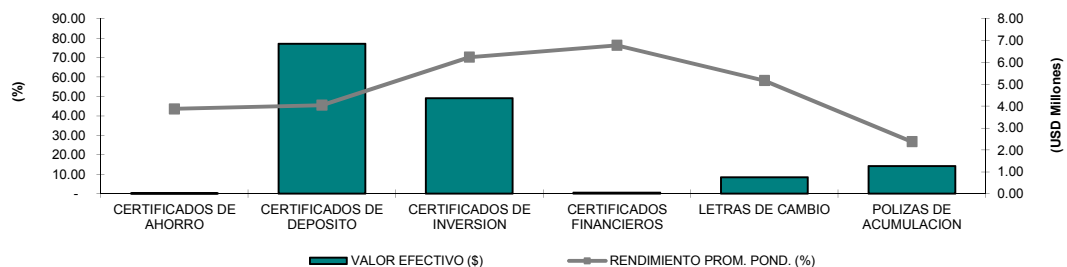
(%)

90.00
80.00
70.00
60.00
50.00
40.00
30.00
20.00
10.00
-

8.00
7.00
6.00
5.00
4.00
3.00
2.00
1.00
0.00

(USD Millones)

CERTIFICADOS DE AHORRO
CERTIFICADOS DE DEPOSITO
CERTIFICADOS DE INVERSION
CERTIFICADOS FINANCIEROS
LETRAS DE CAMBIO
POLIZAS DE ACUMULACION

VALOR EFECTIVO ($)
RENDIMIENTO PROM. POND. (%)